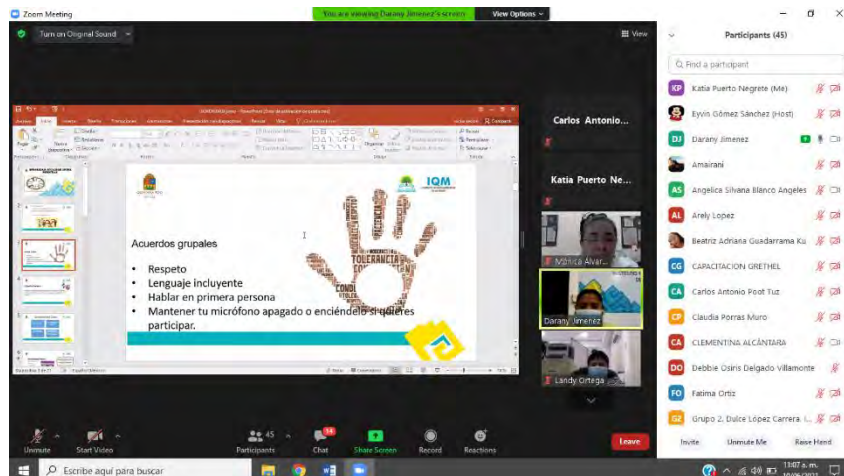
Zoom Meeting
You are viewing Darany Jimenez's screen
View Options

Turn on Original Sound
View

Acuerdos grupales

• Respeto
• Lenguaje incluyente
• Hablar en primera persona
• Mantener tu micrófono apagado o enciéndelo si quieres participar.

IQM

TOLERANCIA

Carlos Antonio...
Katia Puerto Ne...
Mónica Alvar...
Darany Jimenez
Landy Ortega

Participants (45)
Find a participant
Katia Puerto Negrete (Me)
Eyvio Gómez Sánchez (Host)
Darany Jimenez
Amairani
Angelica Silvana Blanco Angeles
Arely Lopez
Beatriz Adriana Guadarrama Ku
CAPACITACION GRETHEL
Carlos Antonio Poot Tuz
Claudia Porras Muro
CLEMENTINA ALCÁNTARA
Debbie Osiris Delgado Villamonte
Fatima Ortiz
Grupo 2. Dulce López Carrera. I...
Invite
Unmute Me
Raise Hand

Unmute
Start Video
45
Participants
Chat
Share Screen
Record
Reactions
Leave

Escribe aquí para buscar
11:07 a. m.